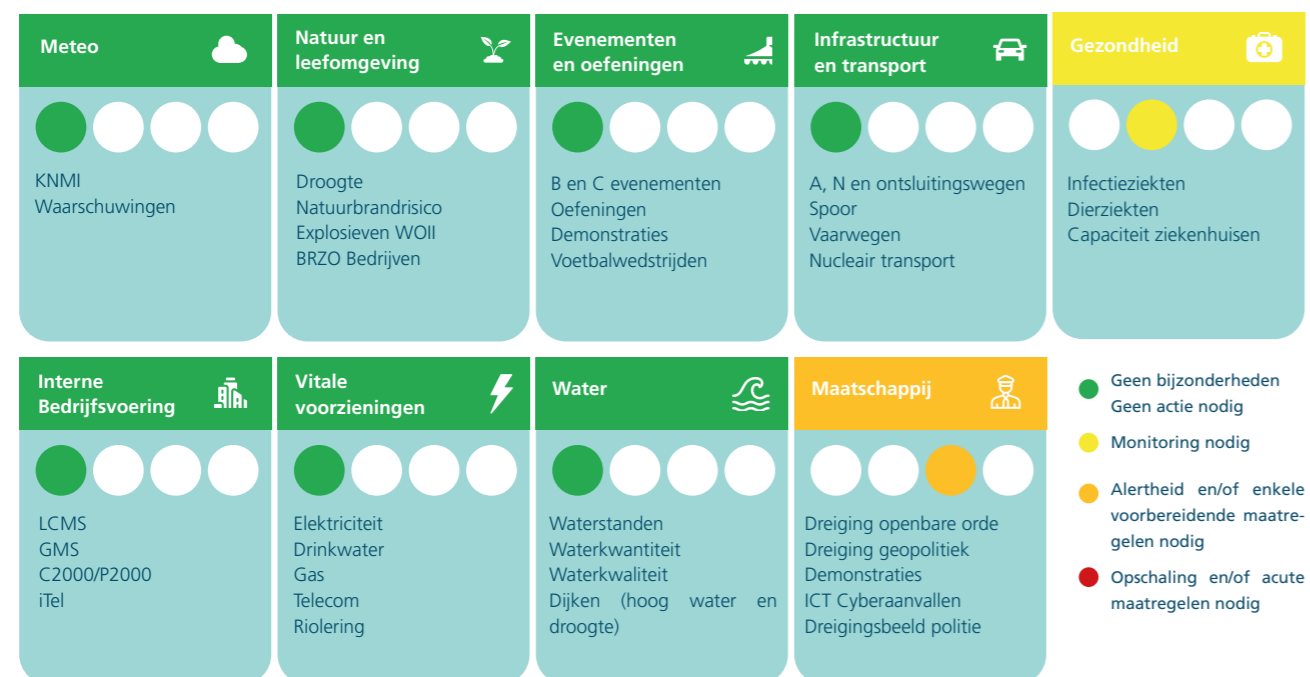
Meteo

KNMI
Waarschuwingen

Natuur en leefomgeving

Droogte
Natuurbrandrisico
Explosieven WOII
BRZO Bedrijven

Evenementen en oefeningen

B en C evenementen
Oefeningen
Demonstraties
Voetbalwedstrijden

Infrastructuur en transport

A, N en ontsluitingswegen
Spoor
Vaarwegen
Nucleair transport

Gezondheid

Infectieziekten
Dierziekten
Capaciteit ziekenhuisen

Interne Bedrijfsvoering

LCMS
GMS
C2000/P2000
iTel

Vitale voorzieningen

Elektriciteit
Drinkwater
Gas
Telecom
Riolering

Water

Waterstanden
Waterkwantiteit
Waterkwaliteit
Dijken (hoog water en droogte)

Maatschappij

Dreiging openbare orde
Dreiging geopolitiek
Demonstraties
ICT Cyberaanvallen
Dreigingsbeeld politie

Geen bijzonderheden
Geen actie nodig

Monitoring nodig

Alertheid en/of enkele voorbereidende maatregelen nodig

Opschaling en/of acute maatregelen nodig